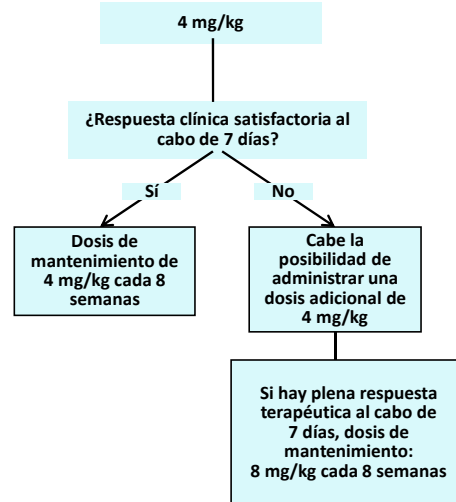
4 mg/kg

¿Respuesta clínica satisfactoria al cabo de 7 días?

Sí

No

Dosis de mantenimiento de 4 mg/kg cada 8 semanas

Cabe la posibilidad de administrar una dosis adicional de 4 mg/kg

Si hay plena respuesta terapéutica al cabo de 7 días, dosis de mantenimiento: 8 mg/kg cada 8 semanas